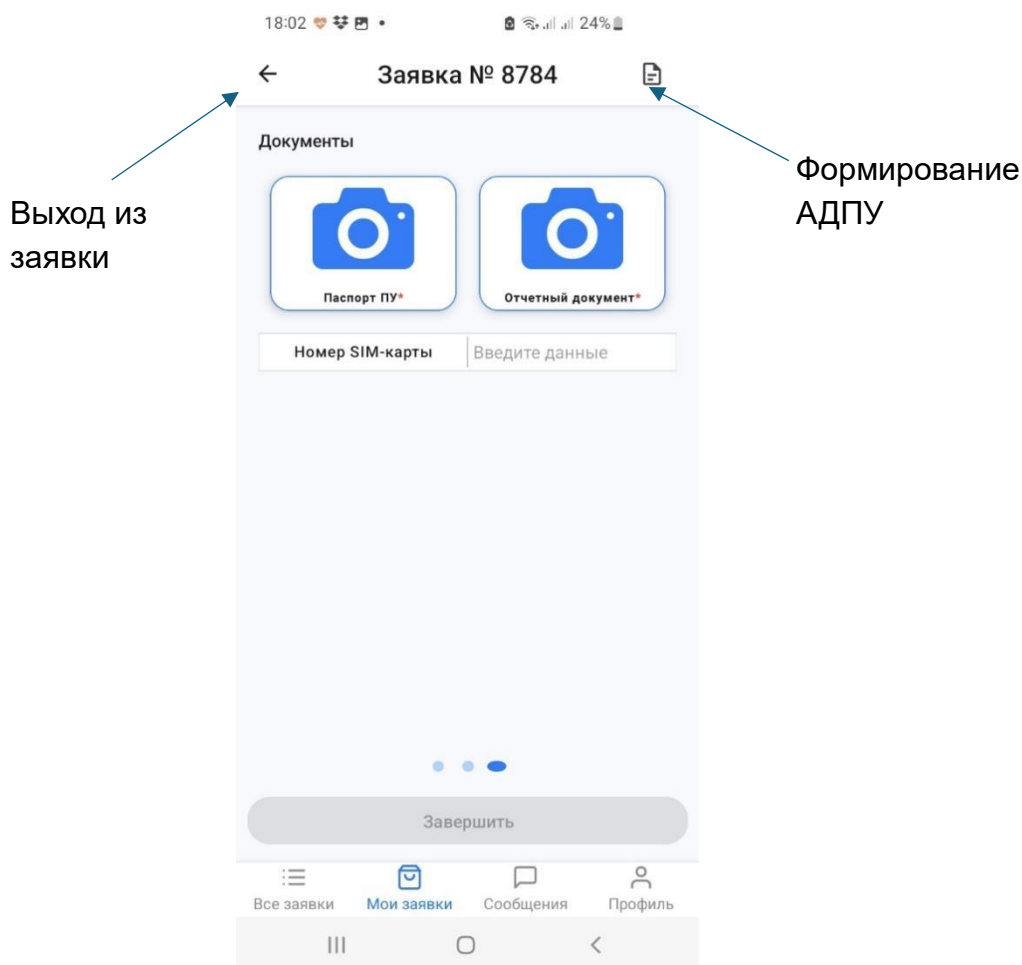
18:02 24%

Заявка № 8784

Выход из заявки

Формирование АДПУ

Документы

Паспорт ПУ*

Отчетный документ*

| Номер SIM-карты | Введите данные |
|---|---|

Завершить

Все заявки
Мои заявки
Сообщения
Профиль